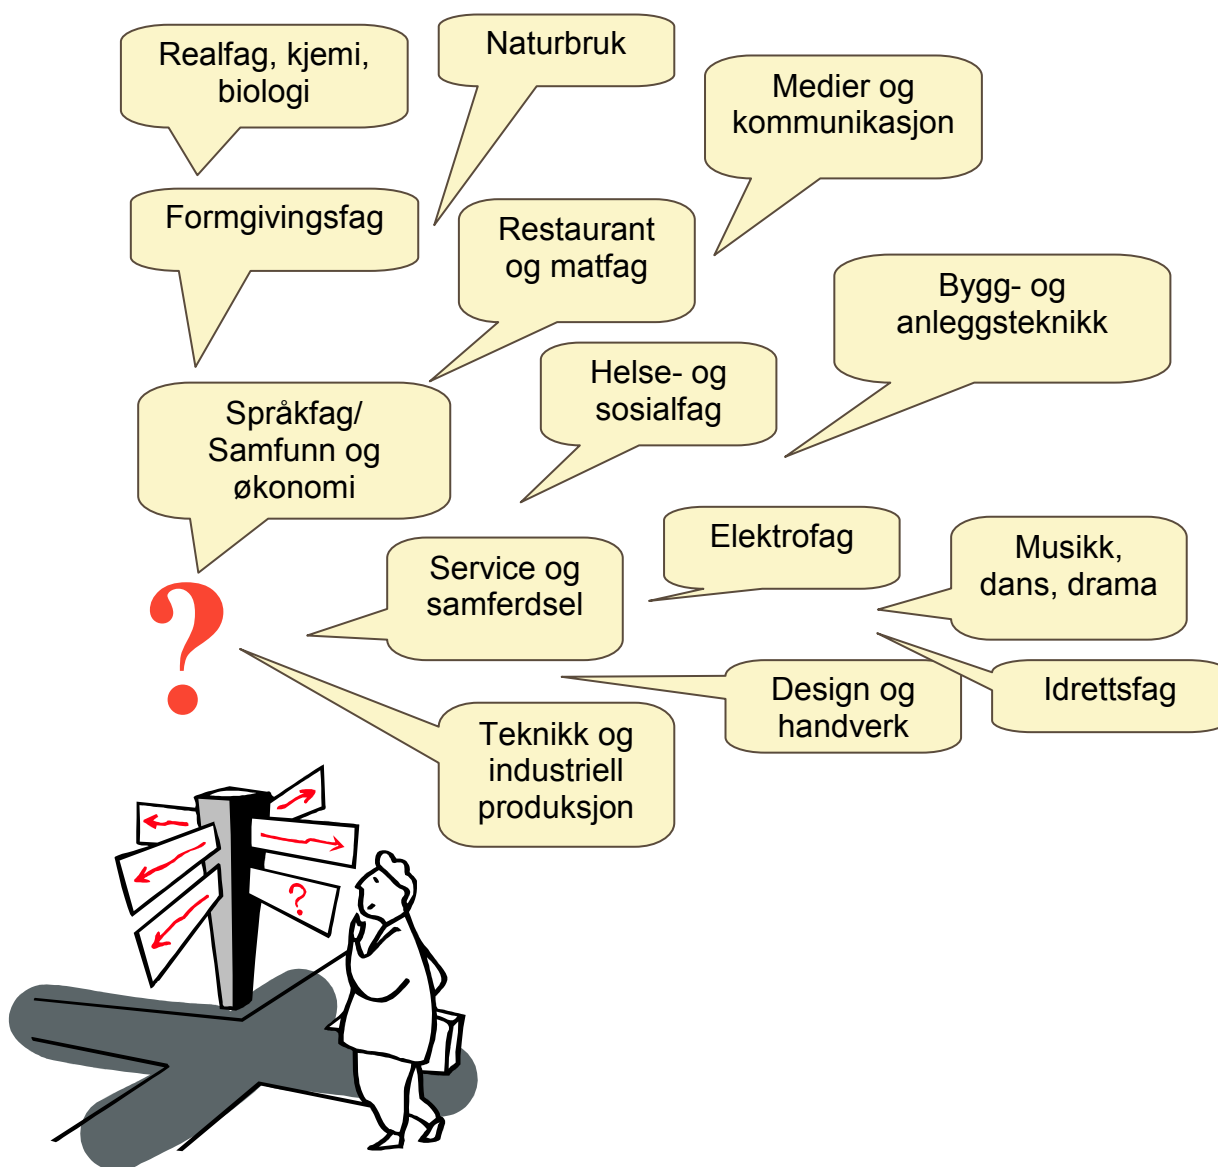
Realfag, kjemi, biologi

Naturbruk

Medier og kommunikasjon

Formgivingsfag

Restaurant og matfag

Bygg- og anleggsteknikk

Språkfag/ Samfunn og økonomi

Helse- og sosialfag

Elektrofag

Musikk, dans, drama

Service og samferdsel

?

Design og handverk

Idrettsfag

Teknikk og industriell produksjon

?